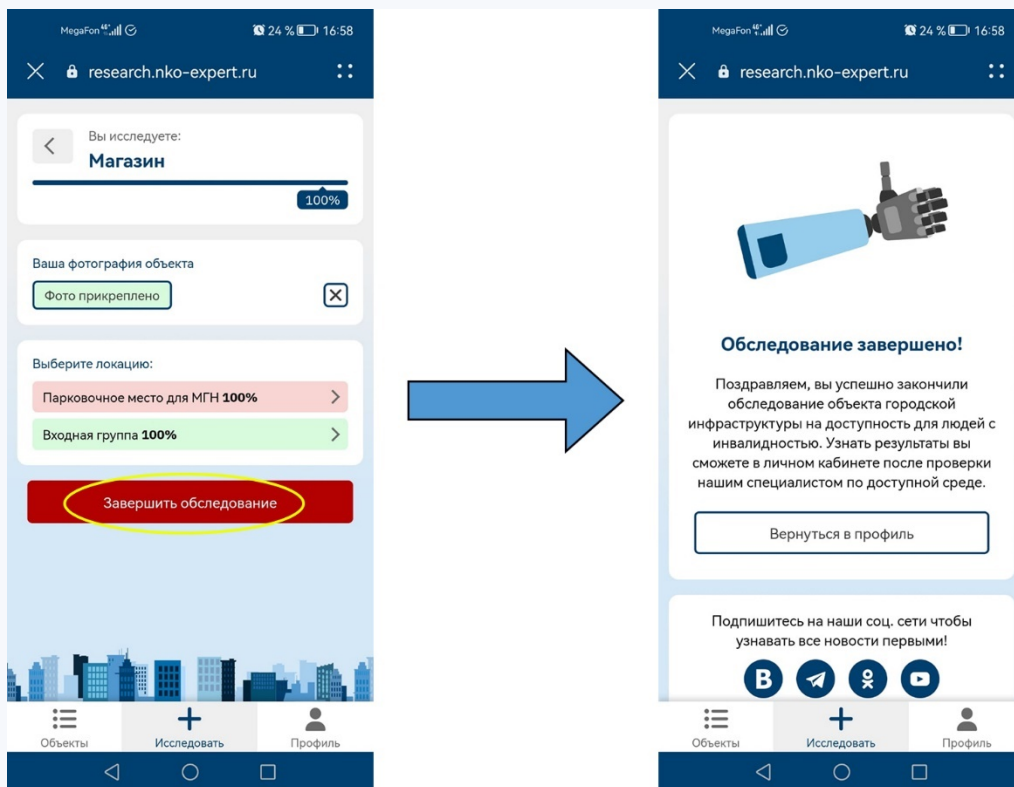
MegaFon 4G 24 % 16:58

research.nko-expert.ru

Вы исследуете:
Магазин

100%

Ваша фотография объекта

Фото прикреплено

Выберите локацию:

Парковочное место для МГН **100%**

Входная группа **100%**

Завершить обследование

Объекты Исследовать Профиль

MegaFon 4G 24 % 16:58

research.nko-expert.ru

Обследование завершено!

Поздравляем, вы успешно закончили обследование объекта городской инфраструктуры на доступность для людей с инвалидностью. Узнать результаты вы сможете в личном кабинете после проверки нашим специалистом по доступной среде.

Вернуться в профиль

Подпишитесь на наши соц. сети чтобы узнавать все новости первыми!

В

Объекты Исследовать Профиль